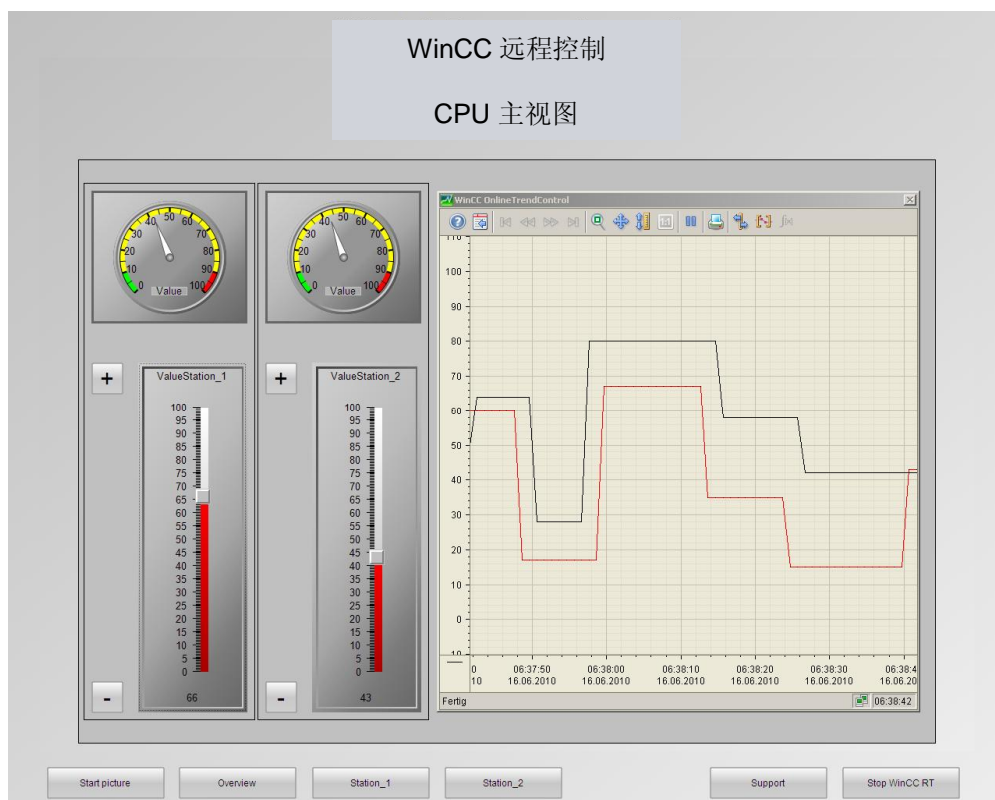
WinCC 远程控制

CPU 主视图

0 10 20 30 40 50 60 70 80 90 100
Value

0 10 20 30 40 50 60 70 80 90 100
Value

+

ValueStation_1

100
95
90
85
80
75
70
65
60
55
50
45
40
35
30
25
20
15
10
5
0

66

-

+

ValueStation_2

100
95
90
85
80
75
70
65
60
55
50
45
40
35
30
25
20
15
10
5
0

43

-

WinCC OnlineTrendControl

110
100
90
80
70
60
50
40
30
20
10
0
-10

0
10

06:37:50
16.06.2010

06:38:00
16.06.2010

06:38:10
16.06.2010

06:38:20
16.06.2010

06:38:30
16.06.2010

06:38:4
16.06.20

Fertig

06:38:42

Start picture

Overview

Station_1

Station_2

Support

Stop WinCC RT